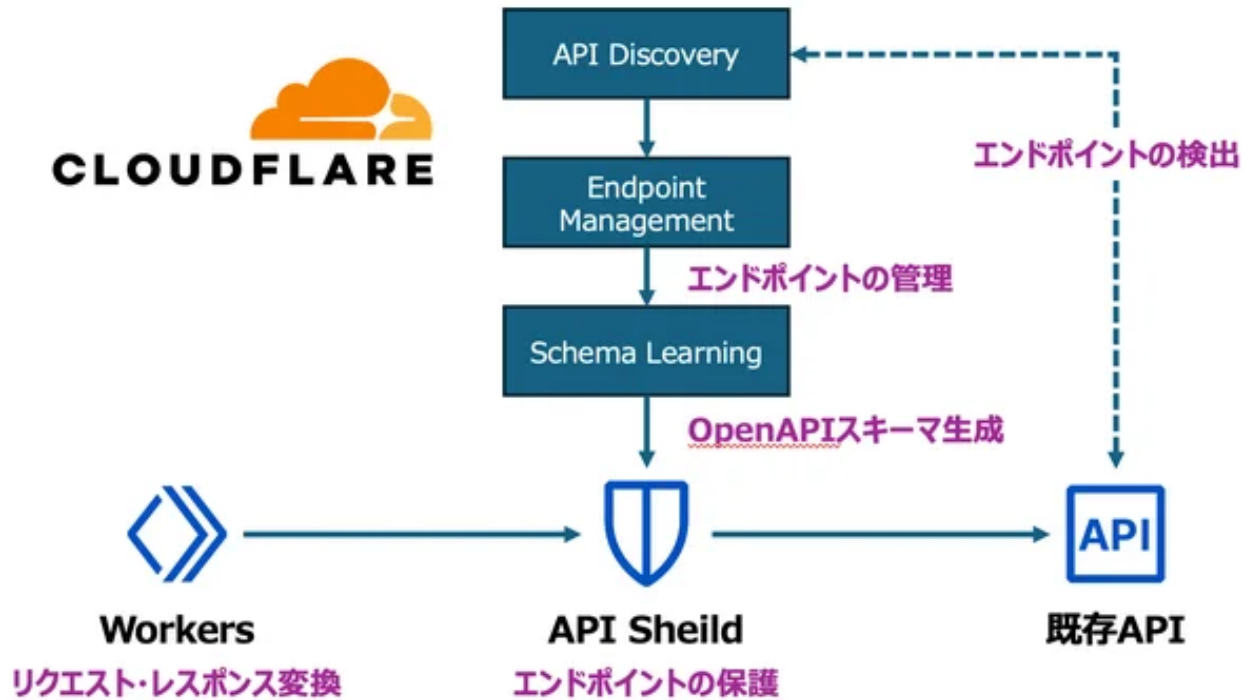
CLOUDFLARE

API Discovery

エンドポイントの検出

Endpoint Management

エンドポイントの管理

Schema Learning

OpenAPIスキーマ生成

API

Workers
リクエスト・レスポンス変換

API Sheild
エンドポイントの保護

既存API